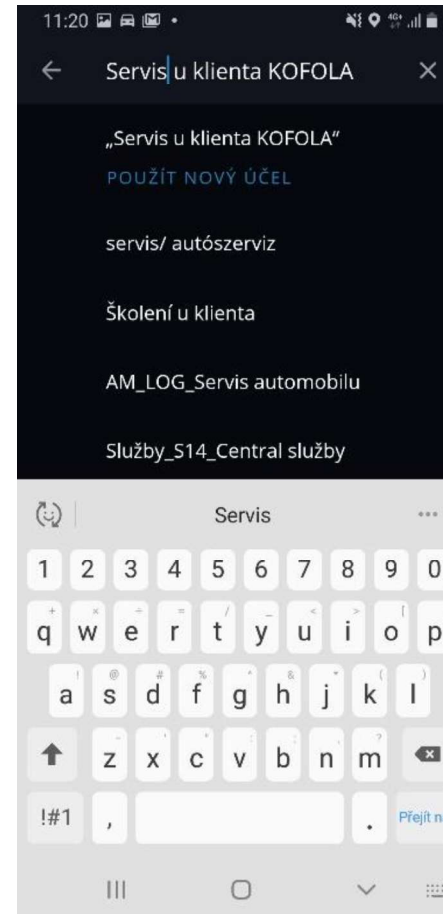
11:20

Servis u klienta KOFOLA

„Servis u klienta KOFOLA"
POUŽÍT NOVÝ ÚČEL

servis/ autószerviz

Školení u klienta

AM_LOG_Servis automobilu

Služby_S14_Central služby

Servis

1 2 3 4 5 6 7 8 9 0
q w e r t y u i o p
a s d f g h j k l
z x c v b n m
!#1 , . Přejít n